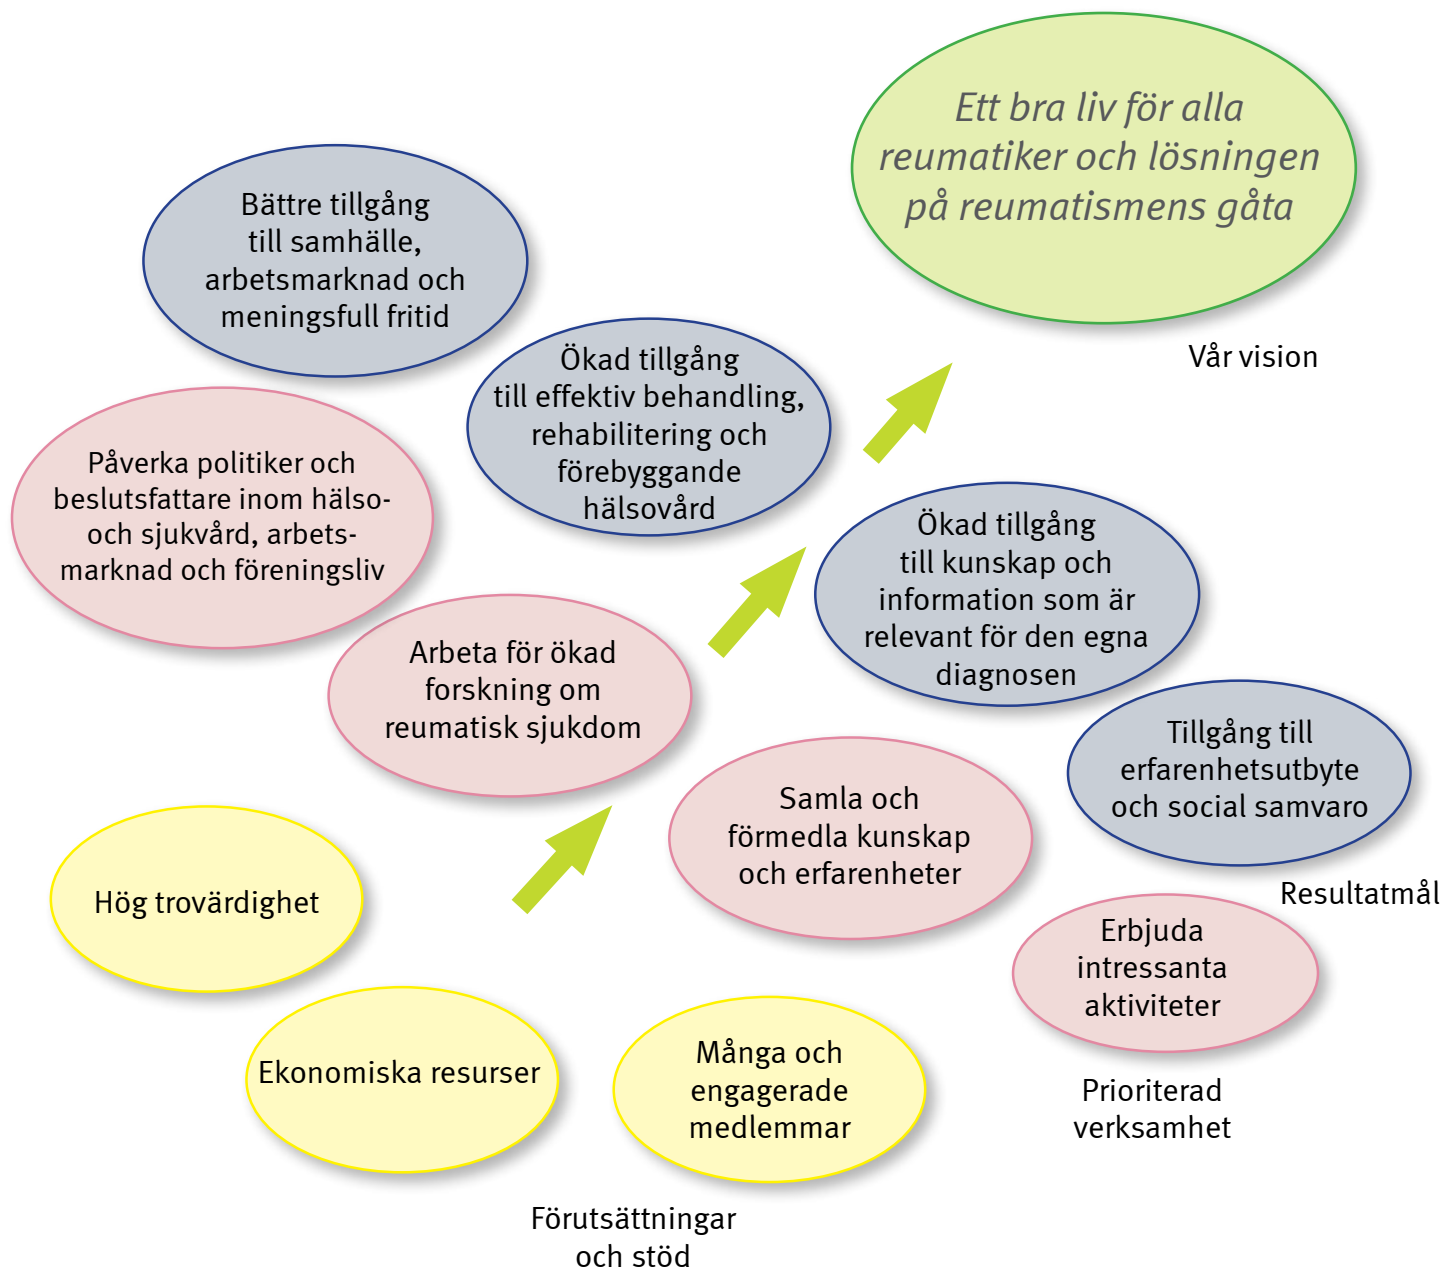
Ett bra liv för alla reumatiker och lösningen på reumatismens gåta

Vår vision

Bättre tillgång till samhälle, arbetsmarknad och meningsfull fritid

Ökad tillgång till effektiv behandling, rehabilitering och förebyggande hälsovård

Påverka politiker och beslutsfattare inom hälso- och sjukvård, arbetsmarknad och föreningsliv

Ökad tillgång till kunskap och information som är relevant för den egna diagnosen

Arbeta för ökad forskning om reumatisk sjukdom

Tillgång till erfarenhetsutbyte och social samvaro

Samla och förmedla kunskap och erfarenheter

Resultatmål

Hög trovärdighet

Erbjuda intressanta aktiviteter

Ekonomiska resurser

Många och engagerade medlemmar

Prioriterad verksamhet

Förutsättningar och stöd